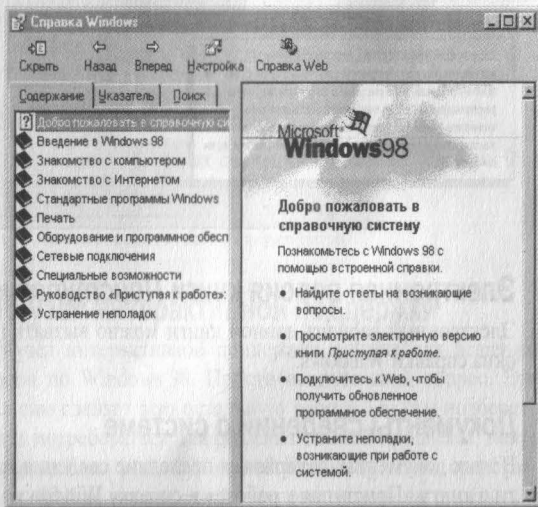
Справка Windows

Скрыть Назад Вперед Настройка Справка Web

Содержание Указатель Поиск

Добро пожаловать в справочную си

Введение в Windows 98

Знакомство с компьютером

Знакомство с Интернетом

Стандартные программы Windows

Печать

Оборудование и программное обесп

Сетевые подключения

Специальные возможности

Руководство «Приступая к работе»

Устранение неполадок

Microsoft Windows98

Добро пожаловать в справочную систему

Познакомьтесь с Windows 98 с помощью встроенной справки.

• Найдите ответы на возникающие вопросы.

• Просмотрите электронную версию книги *Приступая к работе*.

• Подключитесь к Web, чтобы получить обновленное программное обеспечение.

• Устраните неполадки, возникающие при работе с системой.